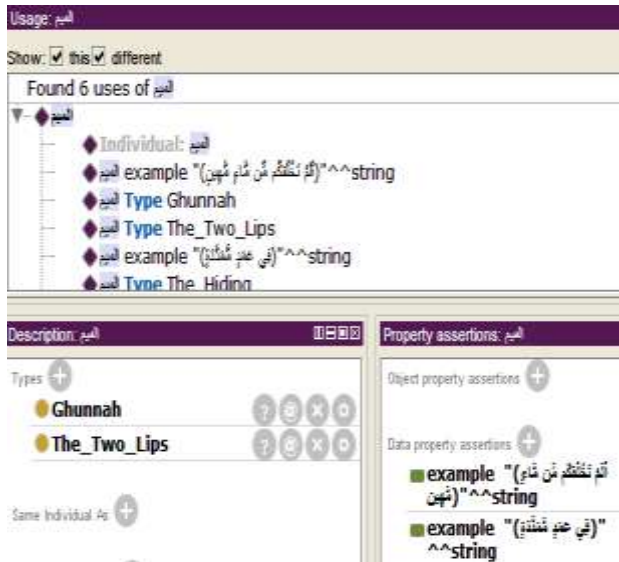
Usage: الميم

Show: ☑ this ☑ different

Found 6 uses of الميم

الميم

Individual: الميم

الميم example "(أَلَمْ نَخْلُقْكُمْ مِنْ مَاءٍ مَهِينٍ)"^^string

الميم Type Ghunnah

الميم Type The_Two_Lips

الميم example "(فِي عَمَدٍ مُمَدَّدَةٍ)"^^string

الميم Type The_Hiding

Description: الميم

Types

Ghunnah

The_Two_Lips

Same Individual As

Property assertions: الميم

Object property assertions

Data property assertions

example "(أَلَمْ نَخْلُقْكُمْ مِنْ مَاءٍ مَهِينٍ)"^^string

example "(فِي عَمَدٍ مُمَدَّدَةٍ)"^^string